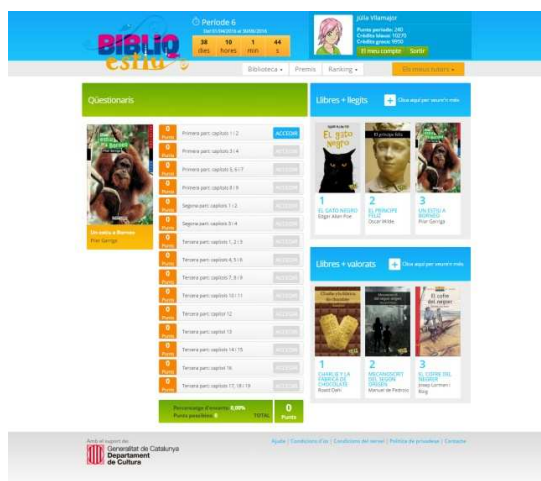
BIBLIO estiu

Període 6
Del 01/04/2016 al 30/06/2016

| 38 dies | 10 hores | 1 min | 44 s |

Júlia Vilamajor
Punts període: 240
Crèdits blaus: 10235
Crèdits grocs: 9992
El meu compte | Sortir

Biblioteca ▾ | Premis | Rànking ▾ | Els meus tutors ▾

Qüestionaris

Un estiu a Borneo
Pilar Garriga

0 Punts | Primera part: capítols 1 i 2 | ACCEDIR
0 Punts | Primera part: capítols 3 i 4 | ACCEDIR
0 Punts | Primera part: capítols 5, 6 i 7 | ACCEDIR
0 Punts | Primera part: capítols 8 i 9 | ACCEDIR
0 Punts | Segona part: capítols 1 i 2 | ACCEDIR
0 Punts | Segona part: capítols 3 i 4 | ACCEDIR
0 Punts | Tercera part: capítols 1, 2 i 3 | ACCEDIR
0 Punts | Tercera part: capítols 4, 5 i 6 | ACCEDIR
0 Punts | Tercera part: capítols 7, 8 i 9 | ACCEDIR
0 Punts | Tercera part: capítols 10 i 11 | ACCEDIR
0 Punts | Tercera part: capítol 12 | ACCEDIR
0 Punts | Tercera part: capítol 13 | ACCEDIR
0 Punts | Tercera part: capítols 14 i 15 | ACCEDIR
0 Punts | Tercera part: capítol 16 | ACCEDIR
0 Punts | Tercera part: capítols 17, 18 i 19 | ACCEDIR

Percentatge d'encerts: 0,00%
Punts possibles: 0
TOTAL
0 Punts

Llibres + llegits
Clica aquí per veure'n més

1 EL GATO NEGRO
Edgar Allan Poe
2 EL PRÍNCEP FELIÇ
Oscar Wilde
3 UN ESTIU A BORNEO
Pilar Garriga

Llibres + valorats
Clica aquí per veure'n més

1 CHARLIE I LA FÀBRICA DE XOCOLATA
Roald Dahl
2 MECANOSCRIT DEL SEGON ORIGEN
Manuel de Pedrolo
3 EL COFRE DEL PIRATA
Josep Lorman i Roig

Amb el suport de:
Generalitat de Catalunya
Departament de Cultura

Ajuda | Condicions d'ús | Condicions del servei | Política de privadesa | Contacte